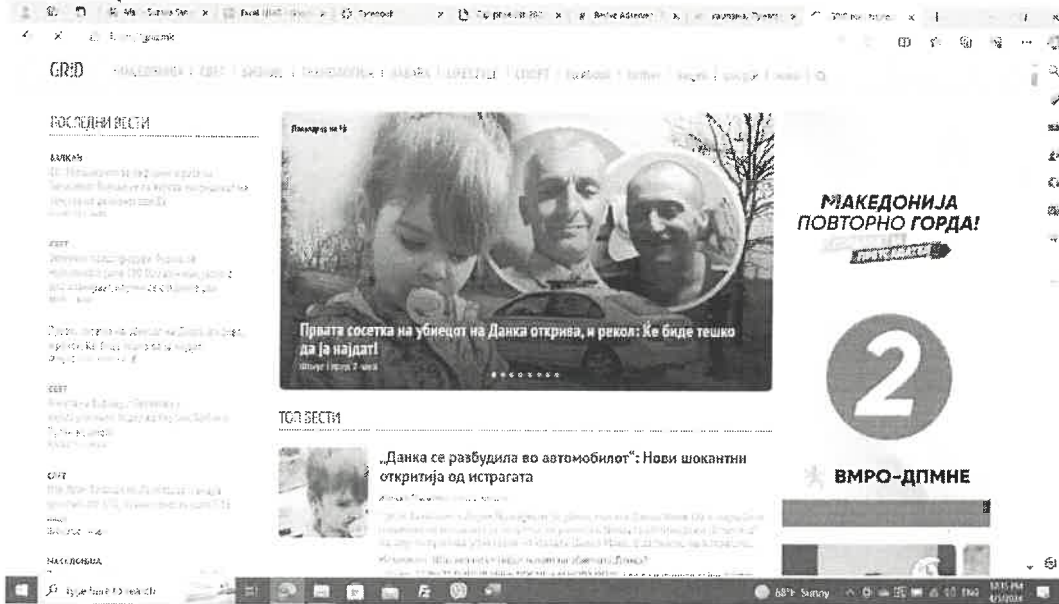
GRID

ПОСЛЕДНИ ВЕСТИ

БАЛКАН
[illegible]

СВЕТ
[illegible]

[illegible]

СВЕТ
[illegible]

СВЕТ
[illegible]

МАКЕДОНИЈА

Прватa сосетка на убиецот на Данка открива, и рекол: Ќе биде тешко да ја најдат!

ТОП ВЕСТИ

„Данка се разбудила во автомобилот": Нови шокантни откритија од истрагата

МАКЕДОНИЈА ПОВТОРНО ГОРДА!

2

ВМРО-ДПМНЕ

Type here to search

68°F Sunny